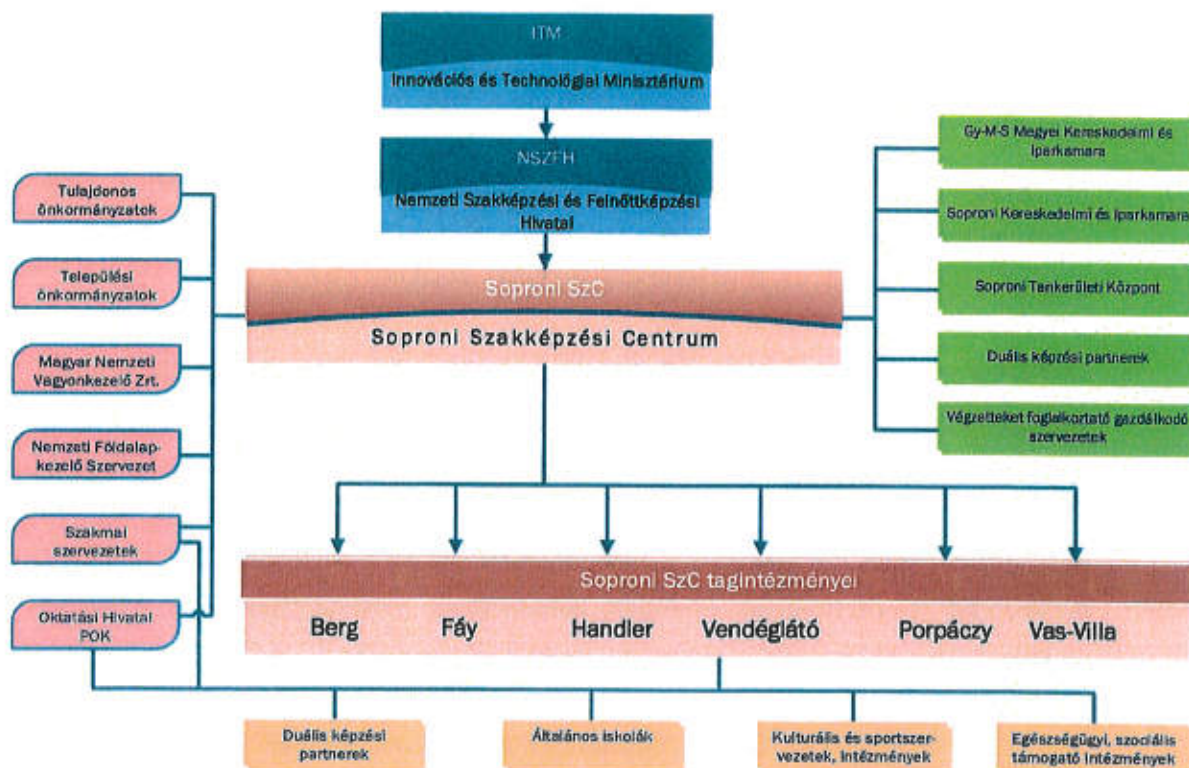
ITM
Innovációs és Technológiai Minisztérium

NSZFH
Nemzeti Szakképzési és Felnőttképzési Hivatal

Tulajdonos önkormányzatok

Települési önkormányzatok

Magyar Nemzeti Vagyonkezelő Zrt.

Nemzeti Földalapkezelő Szervezet

Szakmai szervezetek

Oktatási Hivatal POK

Soproni SzC
Soproni Szakképzési Centrum

Gy-M-S Megyei Kereskedelmi és Iparkamara

Soproni Kereskedelmi és Iparkamara

Soproni Tankerületi Központ

Duális képzési partnerek

Végzetteket foglalkoztató gazdálkodó szervezetek

Soproni SzC tagintézményei

Berg Fáy Handler Vendéglátó Porpáczy Vas-Villa

Duális képzési partnerek

Általános iskolák

Kulturális és sportszervezetek, intézmények

Egészségügyi, szociális támogató intézmények